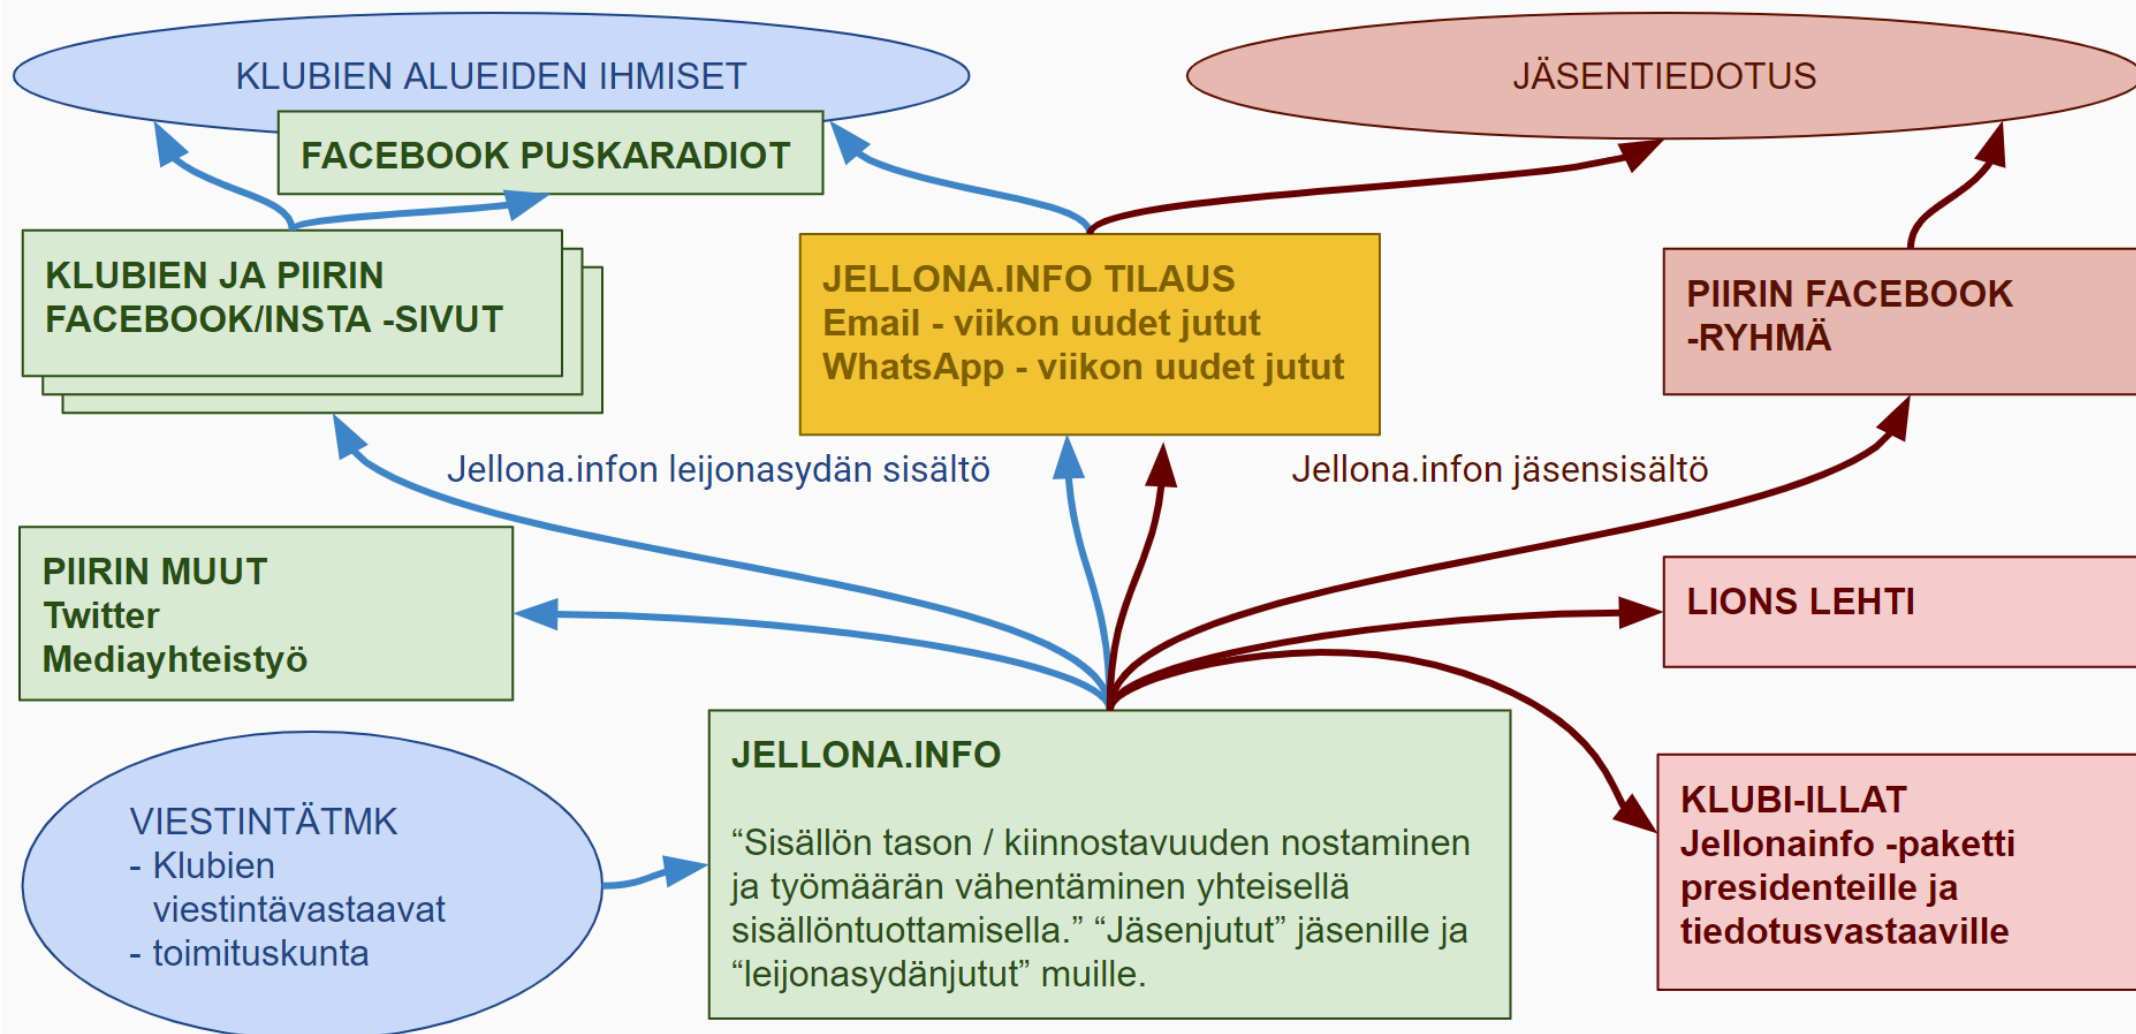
KLUBIEN ALUEIDEN IHMISET

JÄSENTIEDOTUS

FACEBOOK PUSKARADIOT

KLUBIEN JA PIIRIN FACEBOOK/INSTA -SIVUT

JELLONA.INFO TILAUS
Email - viikon uudet jutut
WhatsApp - viikon uudet jutut

PIIRIN FACEBOOK -RYHMÄ

Jellona.infon leijonasydän sisältö

Jellona.infon jäsensisältö

PIIRIN MUUT
Twitter
Mediayhteistyö

LIONS LEHTI

VIESTINTÄTMK
- Klubien viestintävastaavat
- toimituskunta

JELLONA.INFO

“Sisällön tason / kiinnostavuuden nostaminen ja työmäärän vähentäminen yhteisellä sisällöntuottamisella.” “Jäsenjutut” jäsenille ja “leijonasydänjutut” muille.

KLUBI-ILLAT
Jellonainfo -paketti presidenteille ja tiedotusvastaaville